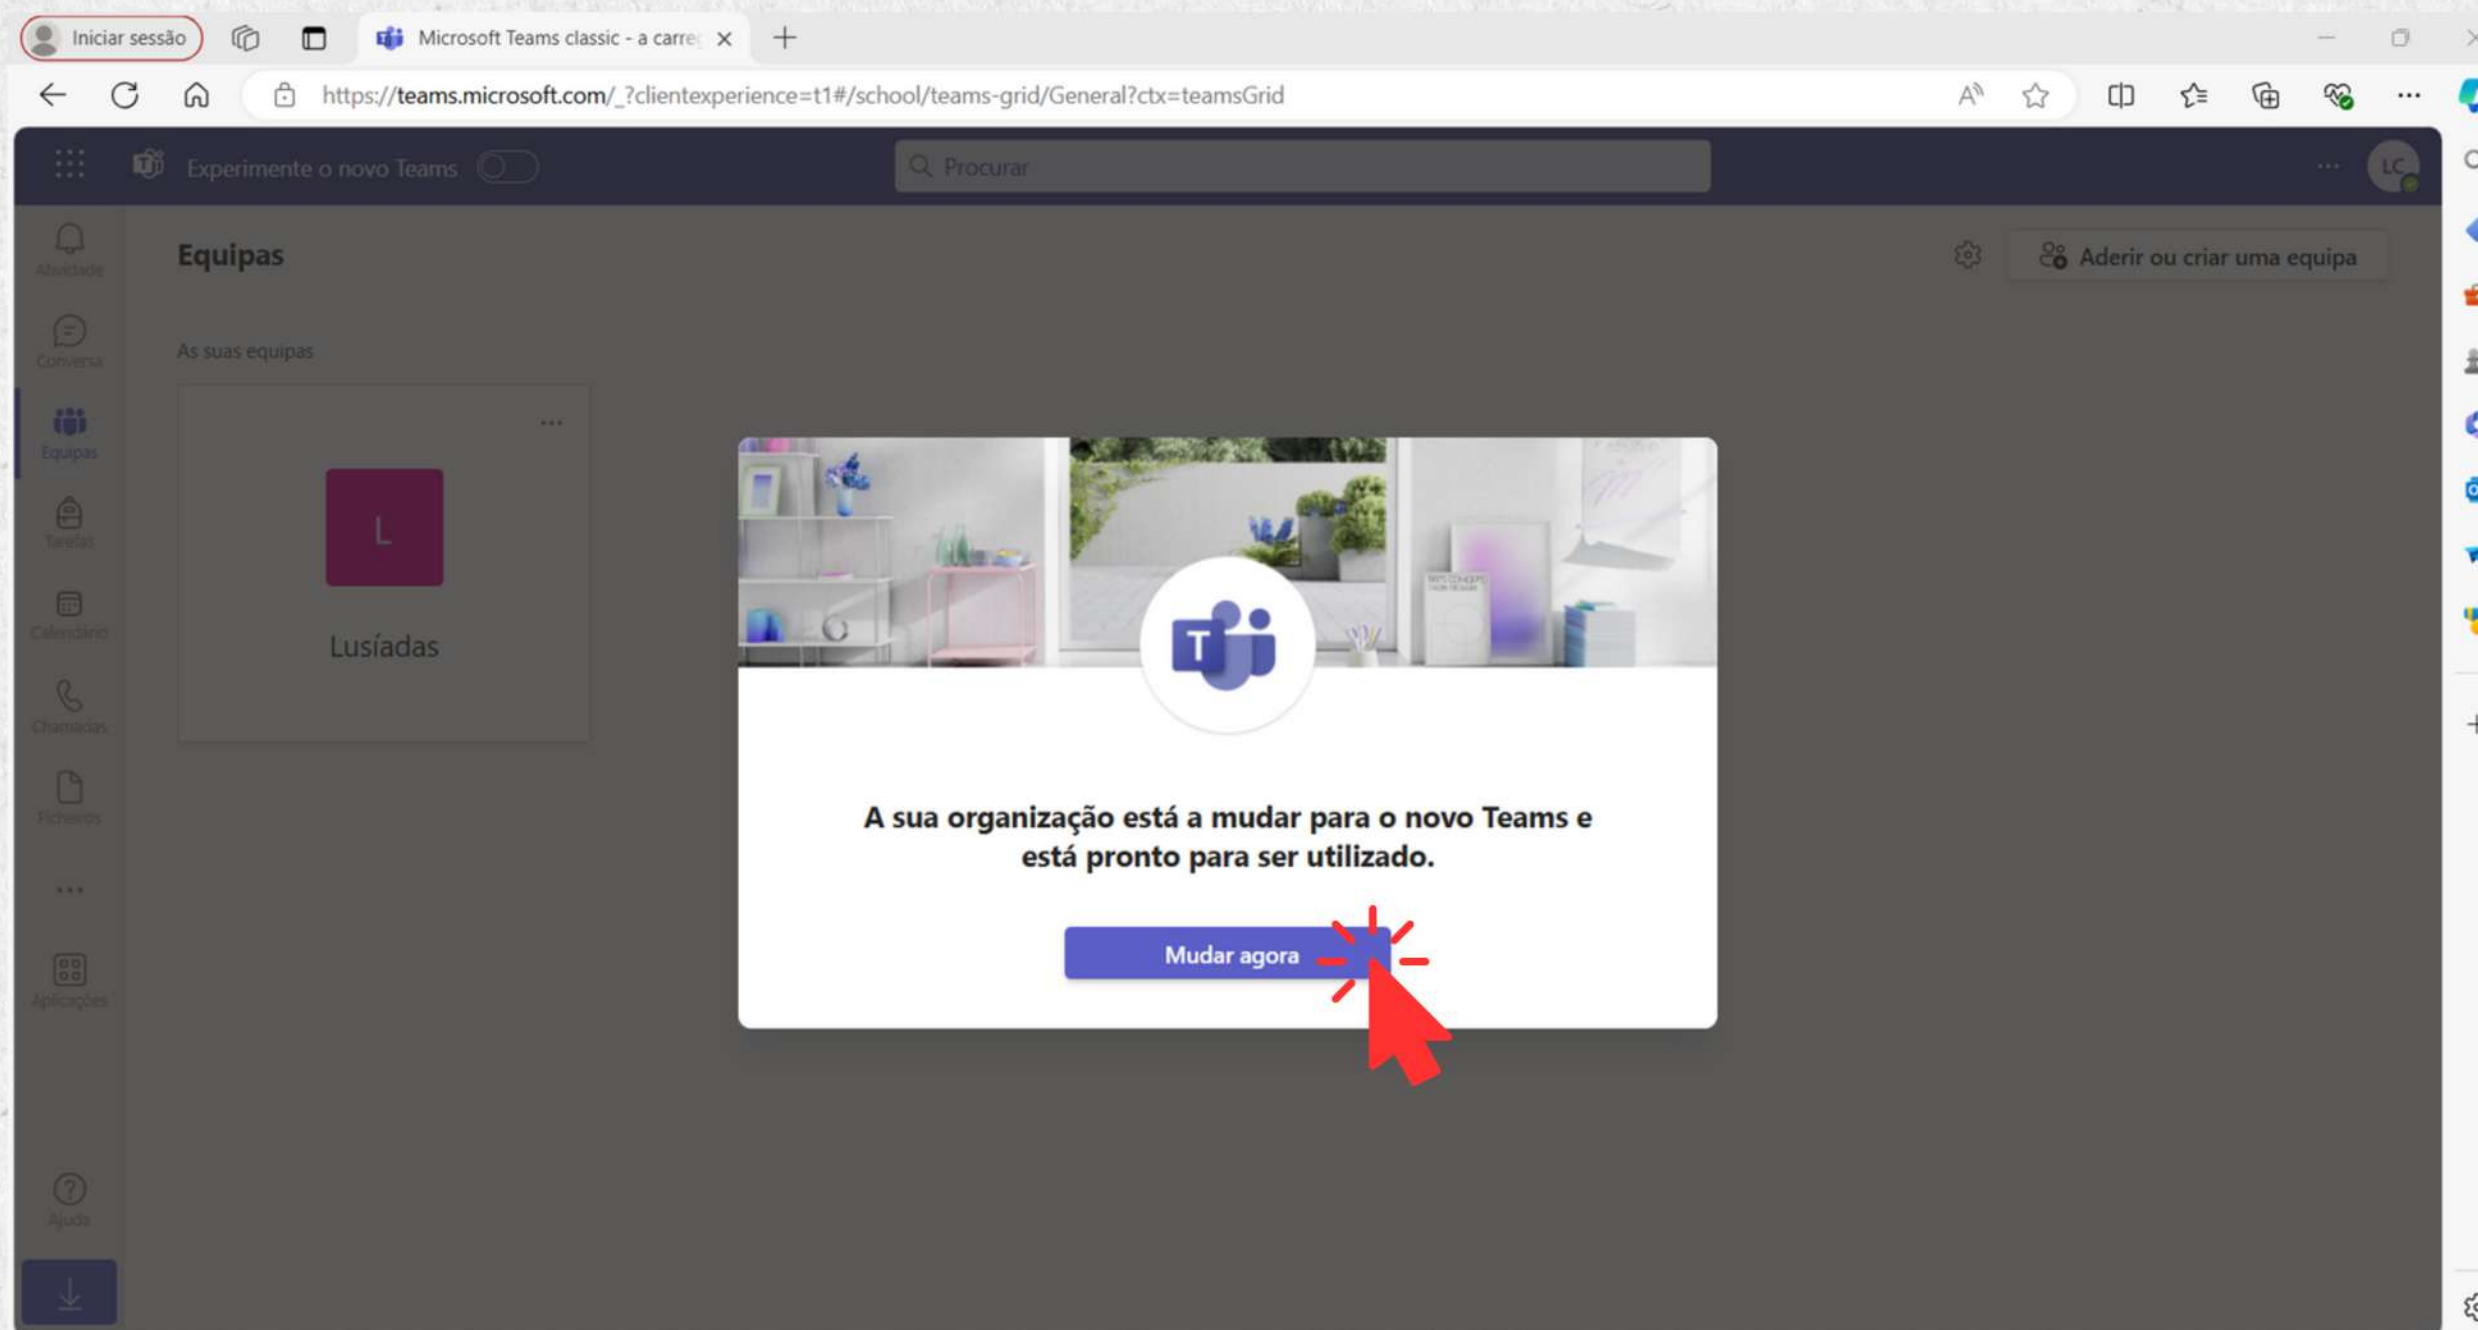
Iniciar sessão

Microsoft Teams classic - a carre

https://teams.microsoft.com/_?clientexperience=t1#/school/teams-grid/General?ctx=teamsGrid

Experimente o novo Teams

Procurar

LC

Atividade

Conversa

Equipas

Tarefas

Calendário

Chamadas

Ficheiros

...

Aplicações

Ajuda

Equipas

Aderir ou criar uma equipa

As suas equipas

L

Lusíadas

A sua organização está a mudar para o novo Teams e está pronto para ser utilizado.

Mudar agora